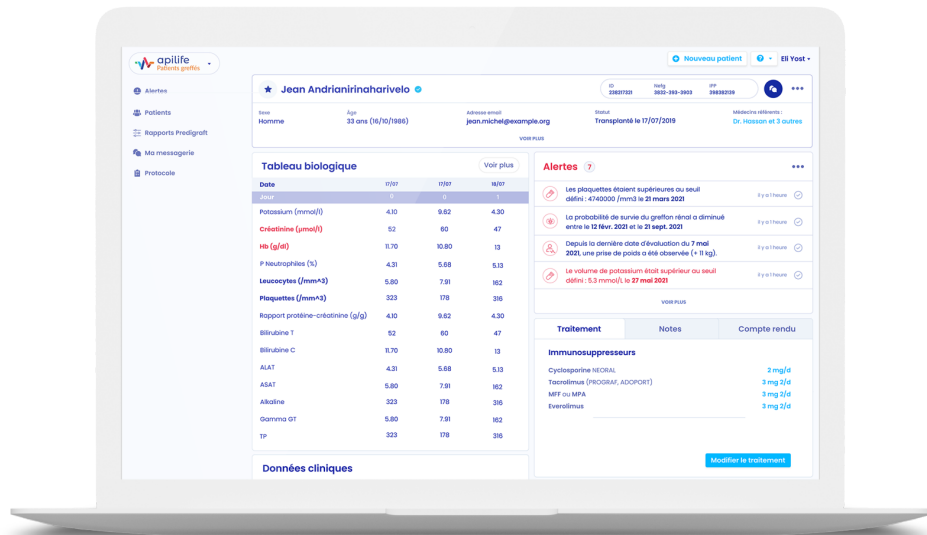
apilife Patients greffés

+ Nouveau patient ? Eli Yost

Alertes
Patients
Rapports Predigraft
Ma messagerie
Protocole

Jean Andrianirinaharivelo

ID 238317321 Nefg 3932-393-3903 IPP 398392139

Sexe Homme
Âge 33 ans (16/10/1986)
Adresse email jean.michel@example.org
Statut Transplanté le 17/07/2019
Médecins référents : Dr. Hassan et 3 autres

VOIR PLUS

Tableau biologique Voir plus

| Date | 17/07 | 17/07 | 18/07 |
|---|---|---|---|
| Jour | 0 | 0 | 1 |
| Potassium (mmol/l) | 4.10 | 9.62 | 4.30 |
| Créatinine (µmol/l) | 52 | 60 | 47 |
| Hb (g/dl) | 11.70 | 10.80 | 13 |
| P Neutrophiles (%) | 4.31 | 5.68 | 5.13 |
| Leucocytes (/mm^3) | 5.80 | 7.91 | 162 |
| Plaquettes (/mm^3) | 323 | 178 | 316 |
| Rapport protéine-créatinine (g/g) | 4.10 | 9.62 | 4.30 |
| Bilirubine T | 52 | 60 | 47 |
| Bilirubine C | 11.70 | 10.80 | 13 |
| ALAT | 4.31 | 5.68 | 5.13 |
| ASAT | 5.80 | 7.91 | 162 |
| Alkaline | 323 | 178 | 316 |
| Gamma GT | 5.80 | 7.91 | 162 |
| TP | 323 | 178 | 316 |

Données cliniques

Alertes ?

Les plaquettes étaient supérieures au seuil défini : 4740000 /mm3 le 21 mars 2021 Il y a 1 heure
La probabilité de survie du greffon rénal a diminué entre le 12 févr. 2021 et le 21 sept. 2021 Il y a 1 heure
Depuis la dernière date d'évaluation du 7 mai 2021, une prise de poids a été observée (+ 11 kg). Il y a 1 heure
Le volume de potassium était supérieur au seuil défini : 5.3 mmol/l, le 27 mai 2021 Il y a 1 heure

VOIR PLUS

Traitement Notes Compte rendu

Immunosuppresseurs

Cyclosporine NEORAL 2 mg/d
Tacrolimus (PROGRAF, ADOPORT) 3 mg 2/d
MFF ou MPA 3 mg 2/d
Everolimus 3 mg 2/d

Modifier le traitement